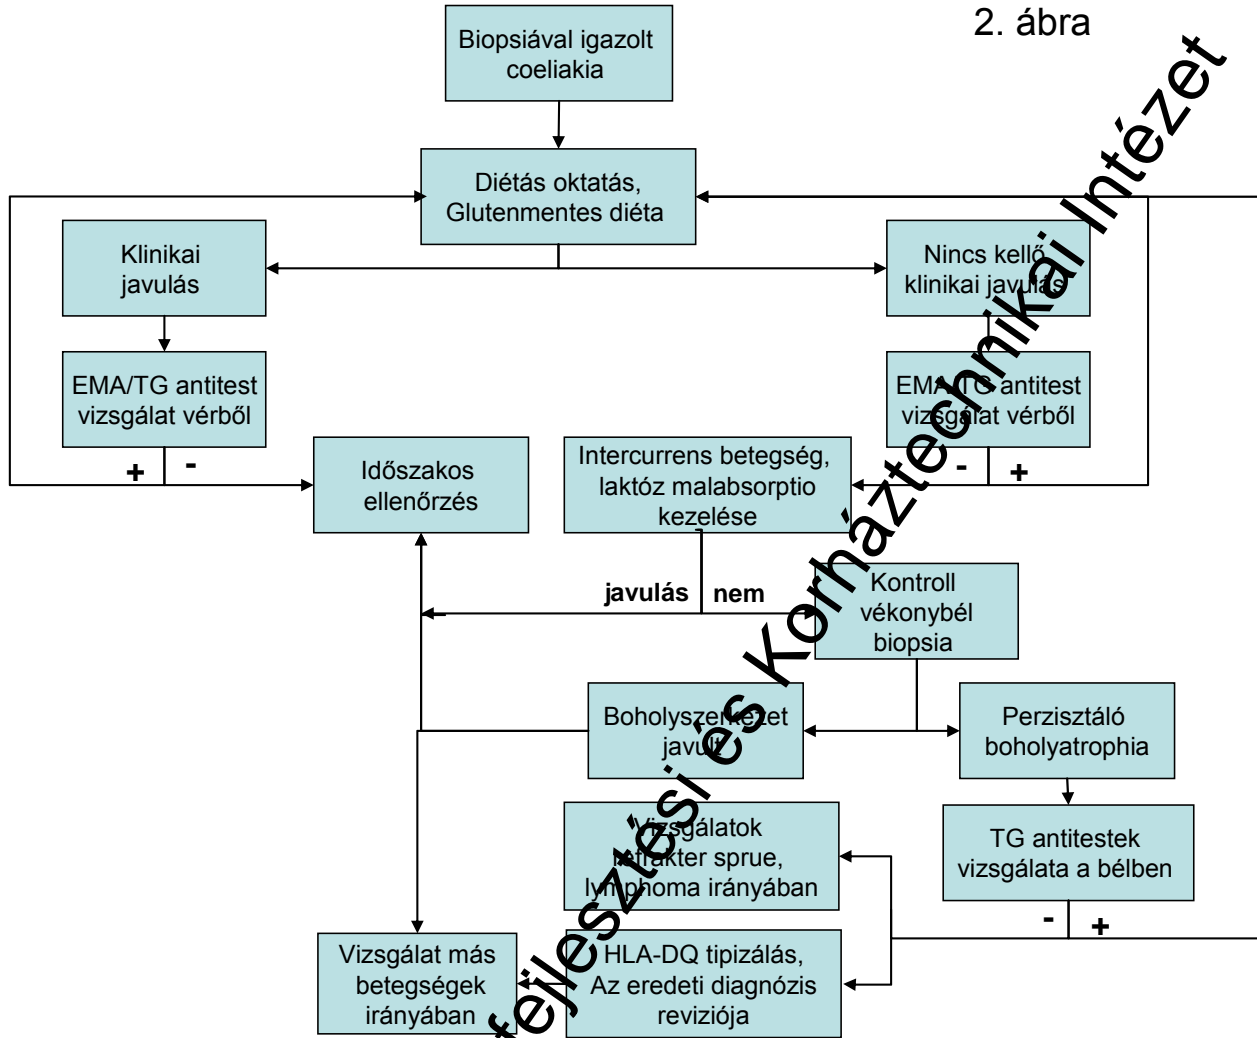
2. ábra

Biopsiával igazolt coeliakia

Diétás oktatás, Glutenmentes diéta

Klinikai javulás

Nincs kellő klinikai javulás

EMA/TG antitest vizsgálat vérből

EMA/TG antitest vizsgálat vérből

+ -

Időszakos ellenőrzés

Intercurrens betegség, laktóz malabsorptio kezelése

- +

javulás nem

Kontroll vékonybél biopsia

Boholyszerkezet javult

Perzisztáló boholyatrophia

Vizsgálatok refrakter sprue, lymphoma irányában

TG antitestek vizsgálata a bélben

- +

Vizsgálat más betegségek irányában

HLA-DQ tipizálás, Az eredeti diagnózis reviziója

Fejlesztési és Kórháztechnikai Intézet